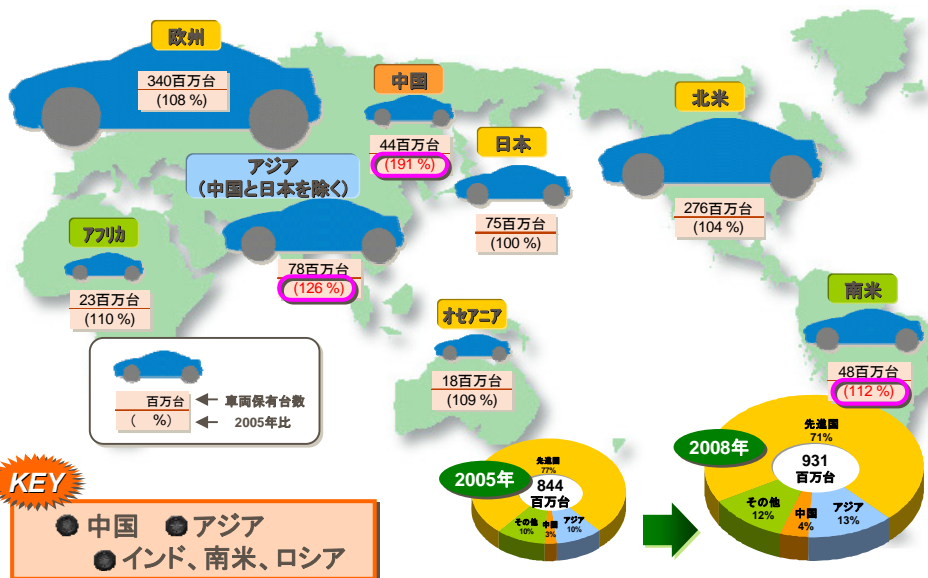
欧州
340百万台
(108 %)

中国
44百万台
(191 %)

日本
75百万台
(100 %)

北米
276百万台
(104 %)

アジア
（中国と日本を除く）
78百万台
(126 %)

アフリカ
23百万台
(110 %)

オセアニア
18百万台
(109 %)

南米
48百万台
(112 %)

百万台 ← 車両保有台数
( %) ← 2005年比

2005年
844
百万台
先進国
77%
その他
10%
中国
3%
アジア
10%

2008年
931
百万台
先進国
71%
その他
12%
中国
4%
アジア
13%

KEY
中国 アジア
インド、南米、ロシア